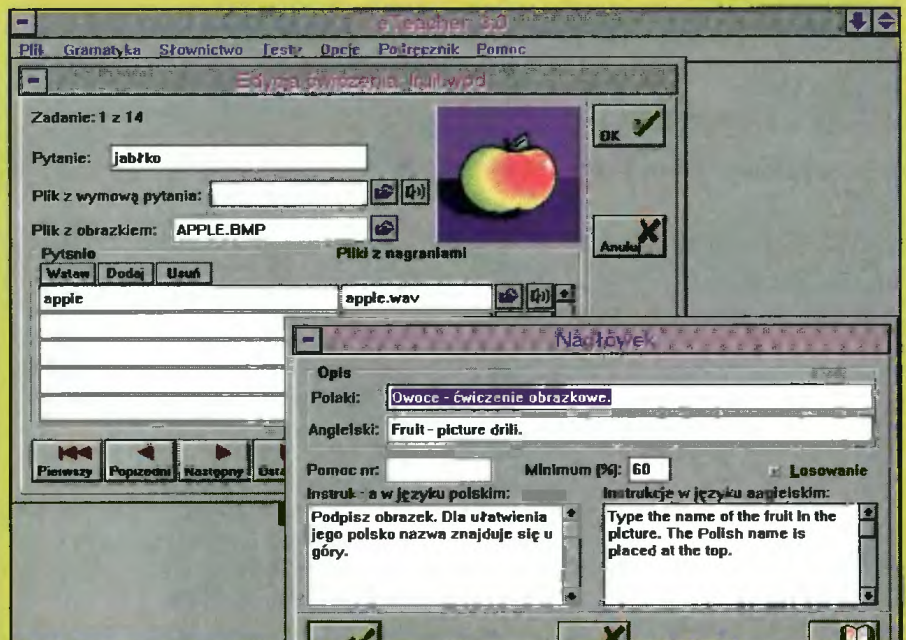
eTeacher 3.0

Plik Gramatyka Słownictwo Testy Opcje Podręcznik Pomoc

Edycja ćwiczenia: fruit.wpd

Zadanie: 1 z 14

Pytanie: jabłko

Plik z wymową pytania:

Plik z obrazkiem: APPLE.BMP

OK

Anuluj

Pytanie

Pliki z nagraniami

Wstaw Dodaj Usuń

apple

apple.wav

Pierwszy Poprzedni Następny Ostat

Nagłówek

Opis

Polski: Owoce - ćwiczenie obrazkowe.

Angielski: Fruit - picture drill.

Pomoc nr:

Minimum [%]: 60

Losowanie

Instrukcje w języku polskim:

Podpisz obrazek. Dla ułatwienia jego polsko nazwa znajduje się u góry.

Instrukcje w języku angielskim:

Type the name of the fruit in the picture. The Polish name is placed at the top.